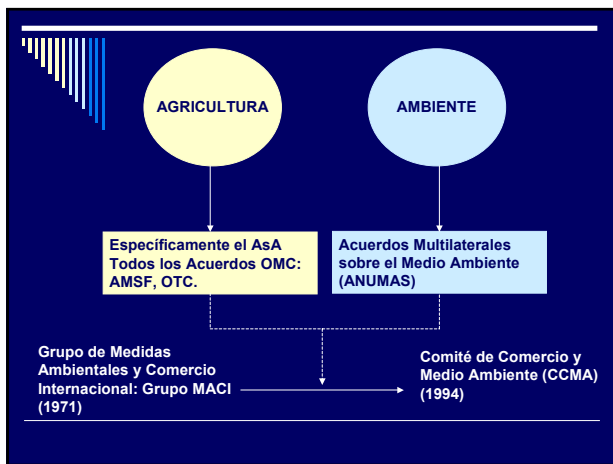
AGRICULTURA

AMBIENTE

Específicamente el AsA Todos los Acuerdos OMC: AMSF, OTC.

Acuerdos Multilaterales sobre el Medio Ambiente (ANUMAS)

Grupo de Medidas Ambientales y Comercio Internacional: Grupo MACI (1971)

Comité de Comercio y Medio Ambiente (CCMA) (1994)